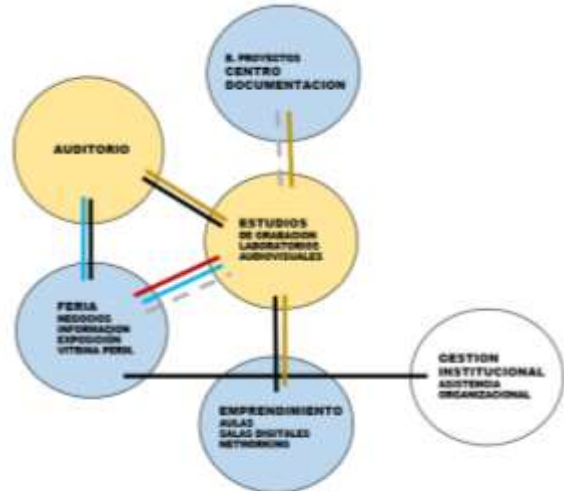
B. PROYECTOS
CENTRO DOCUMENTACION

AUDITORIO

ESTUDIOS
DE GRABACION
LABORATORIOS
AUDIOVISUALES

FERIA
NEGOCIOS
INFORMACION
EXPOSICION
VITRINA PERIL

GESTION INSTITUCIONAL
ASISTENCIA
ORGANIZACIONAL

EMPRENDIMIENTO
AULAS
SALAS DIGITALES
NETWORKING